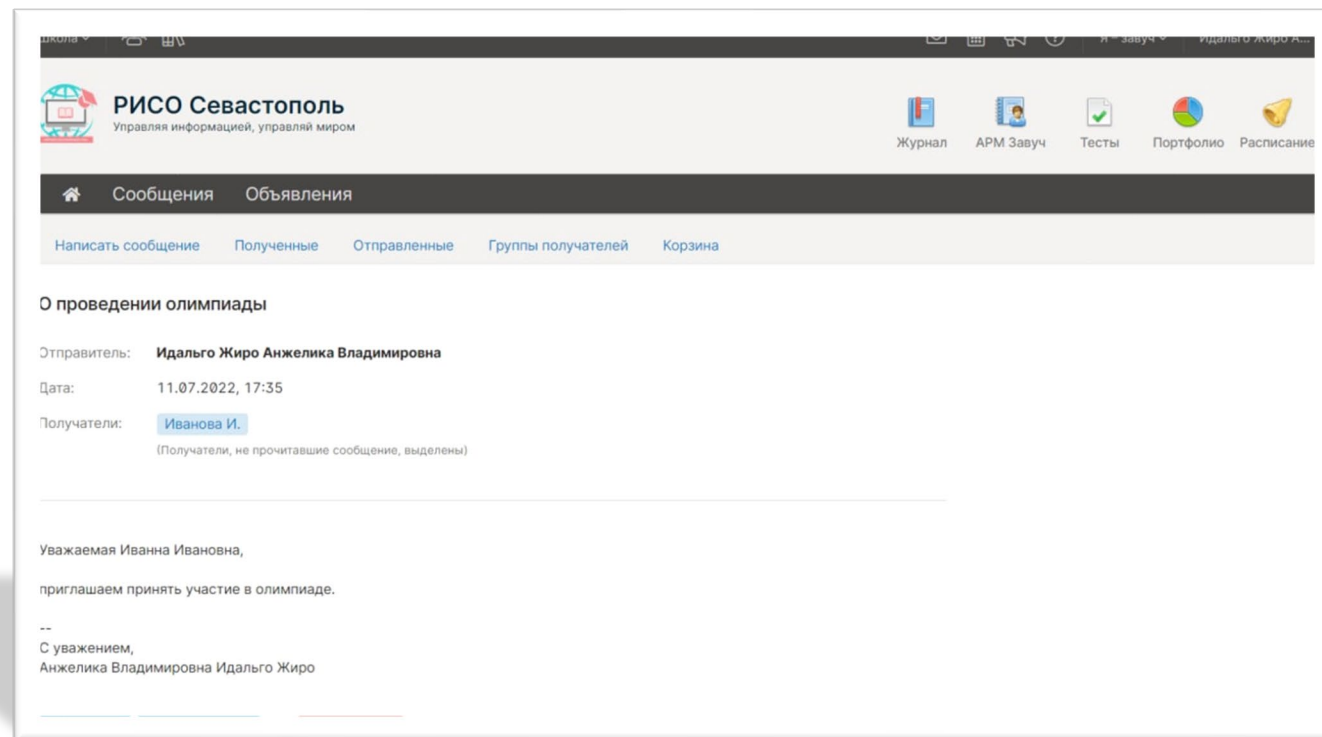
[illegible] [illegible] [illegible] Идальго Жиро А...

РИСО Севастополь
Управляя информацией, управляй миром

Журнал АРМ Завуч Тесты Портфолио Расписание

Сообщения Объявления

Написать сообщение Полученные Отправленные Группы получателей Корзина

О проведении олимпиады

Отправитель: Идальго Жиро Анжелика Владимировна

Дата: 11.07.2022, 17:35

Получатели: Иванова И.

(Получатели, не прочитавшие сообщение, выделены)

Уважаемая Иванна Ивановна,

приглашаем принять участие в олимпиаде.

--
С уважением,
Анжелика Владимировна Идальго Жиро